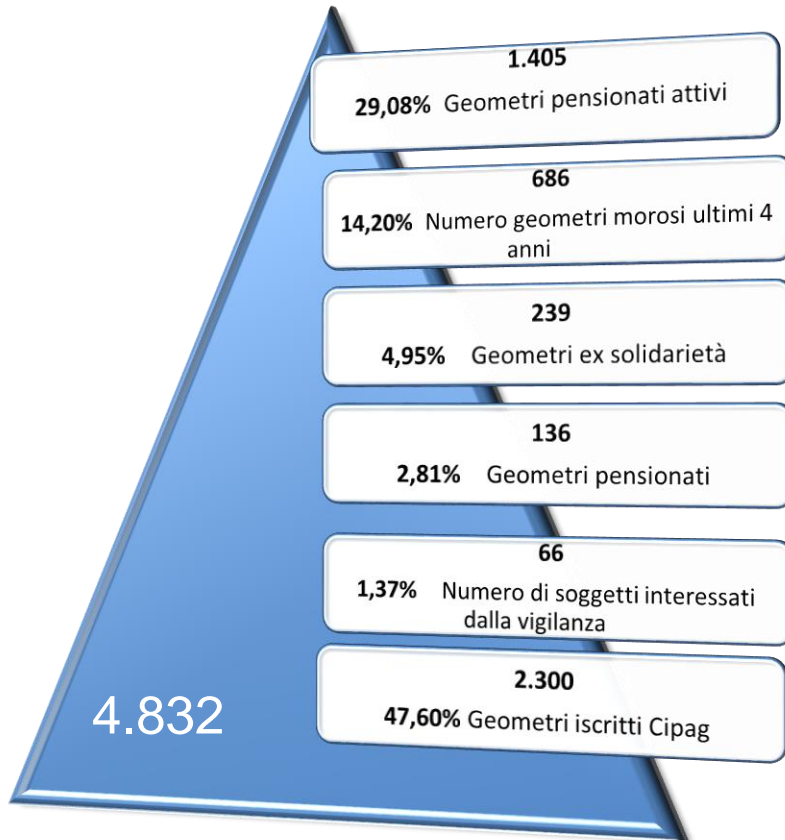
1.405
29,08% Geometri pensionati attivi

686
14,20% Numero geometri morosi ultimi 4 anni

239
4,95% Geometri ex solidarietà

136
2,81% Geometri pensionati

66
1,37% Numero di soggetti interessati dalla vigilanza

2.300
47,60% Geometri iscritti Cipag

4.832